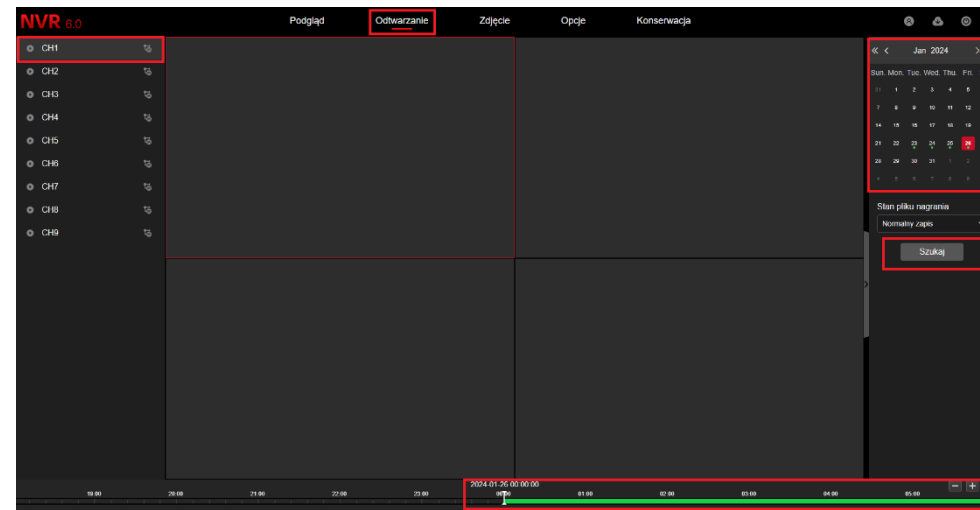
NVR 6.0

Podgląd Odtwarzanie Zdjęcie Opcje Konserwacja

CH1
CH2
CH3
CH4
CH5
CH6
CH7
CH8
CH9

« ‹ Jan 2024 ›

| Sun. | Mon. | Tue. | Wed. | Thu. | Fri. |
|---|---|---|---|---|---|
| 31 | 1 | 2 | 3 | 4 | 5 |
| 7 | 8 | 9 | 10 | 11 | 12 |
| 14 | 15 | 16 | 17 | 18 | 19 |
| 21 | 22 | 23 | 24 | 25 | 26 |
| 28 | 29 | 30 | 31 | 1 | 2 |
| 4 | 5 | 6 | 7 | 8 | 9 |

Stan pliku nagrania
Normalny zapis
Szukaj

19:00 20:00 21:00 22:00 23:00 2024-01-26 00:00:00 00:00 01:00 02:00 03:00 04:00 05:00
− +